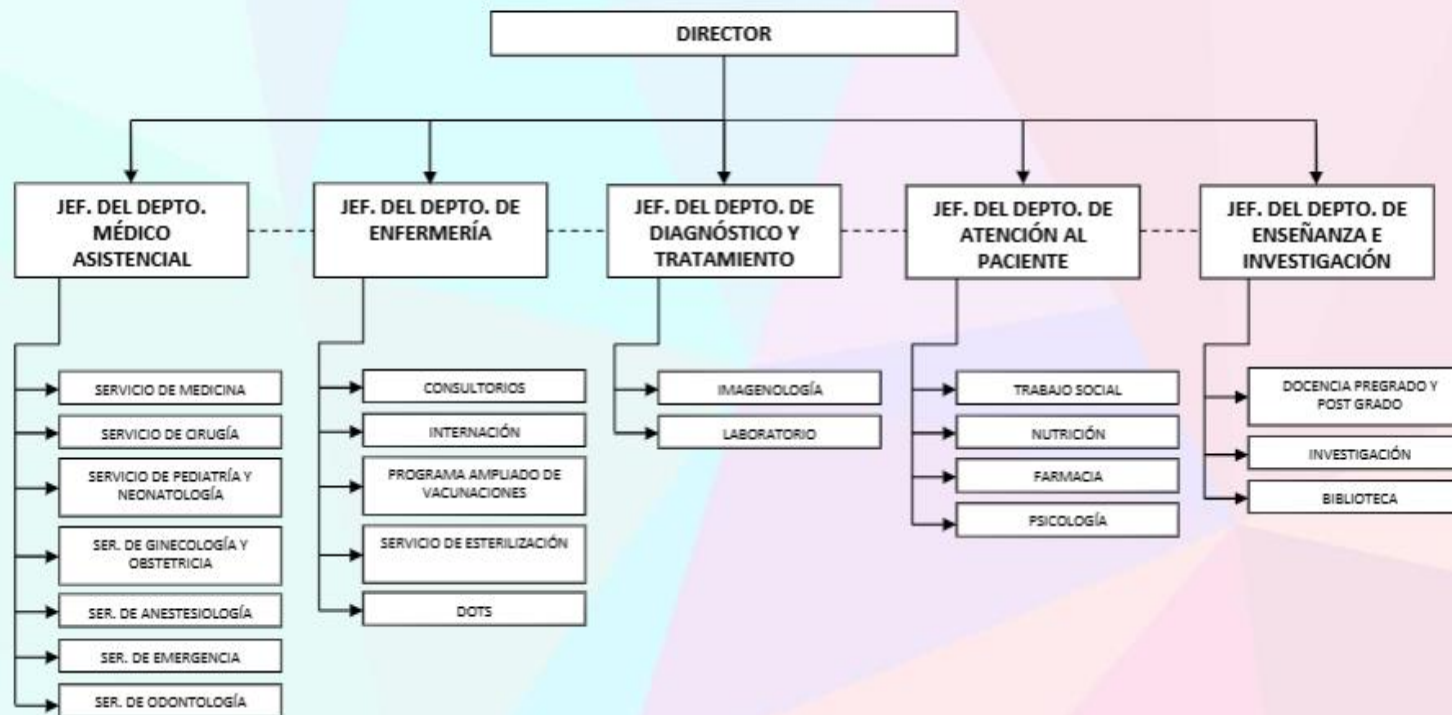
DIRECTOR

JEF. DEL DEPTO. MÉDICO ASISTENCIAL

SERVICIO DE MEDICINA
SERVICIO DE CIRUGÍA
SERVICIO DE PEDIATRÍA Y NEONATOLOGÍA
SER. DE GINECOLOGÍA Y OBSTETRICIA
SER. DE ANESTESIOLOGÍA
SER. DE EMERGENCIA
SER. DE ODONTOLOGÍA

JEF. DEL DEPTO. DE ENFERMERÍA

CONSULTORIOS
INTERNACIÓN
PROGRAMA AMPLIADO DE VACUNACIONES
SERVICIO DE ESTERILIZACIÓN
DOTS

JEF. DEL DEPTO. DE DIAGNÓSTICO Y TRATAMIENTO

IMAGENOLOGÍA
LABORATORIO

JEF. DEL DEPTO. DE ATENCIÓN AL PACIENTE

TRABAJO SOCIAL
NUTRICIÓN
FARMACIA
PSICOLOGÍA

JEF. DEL DEPTO. DE ENSEÑANZA E INVESTIGACIÓN

DOCENCIA PREGRADO Y POST GRADO
INVESTIGACIÓN
BIBLIOTECA